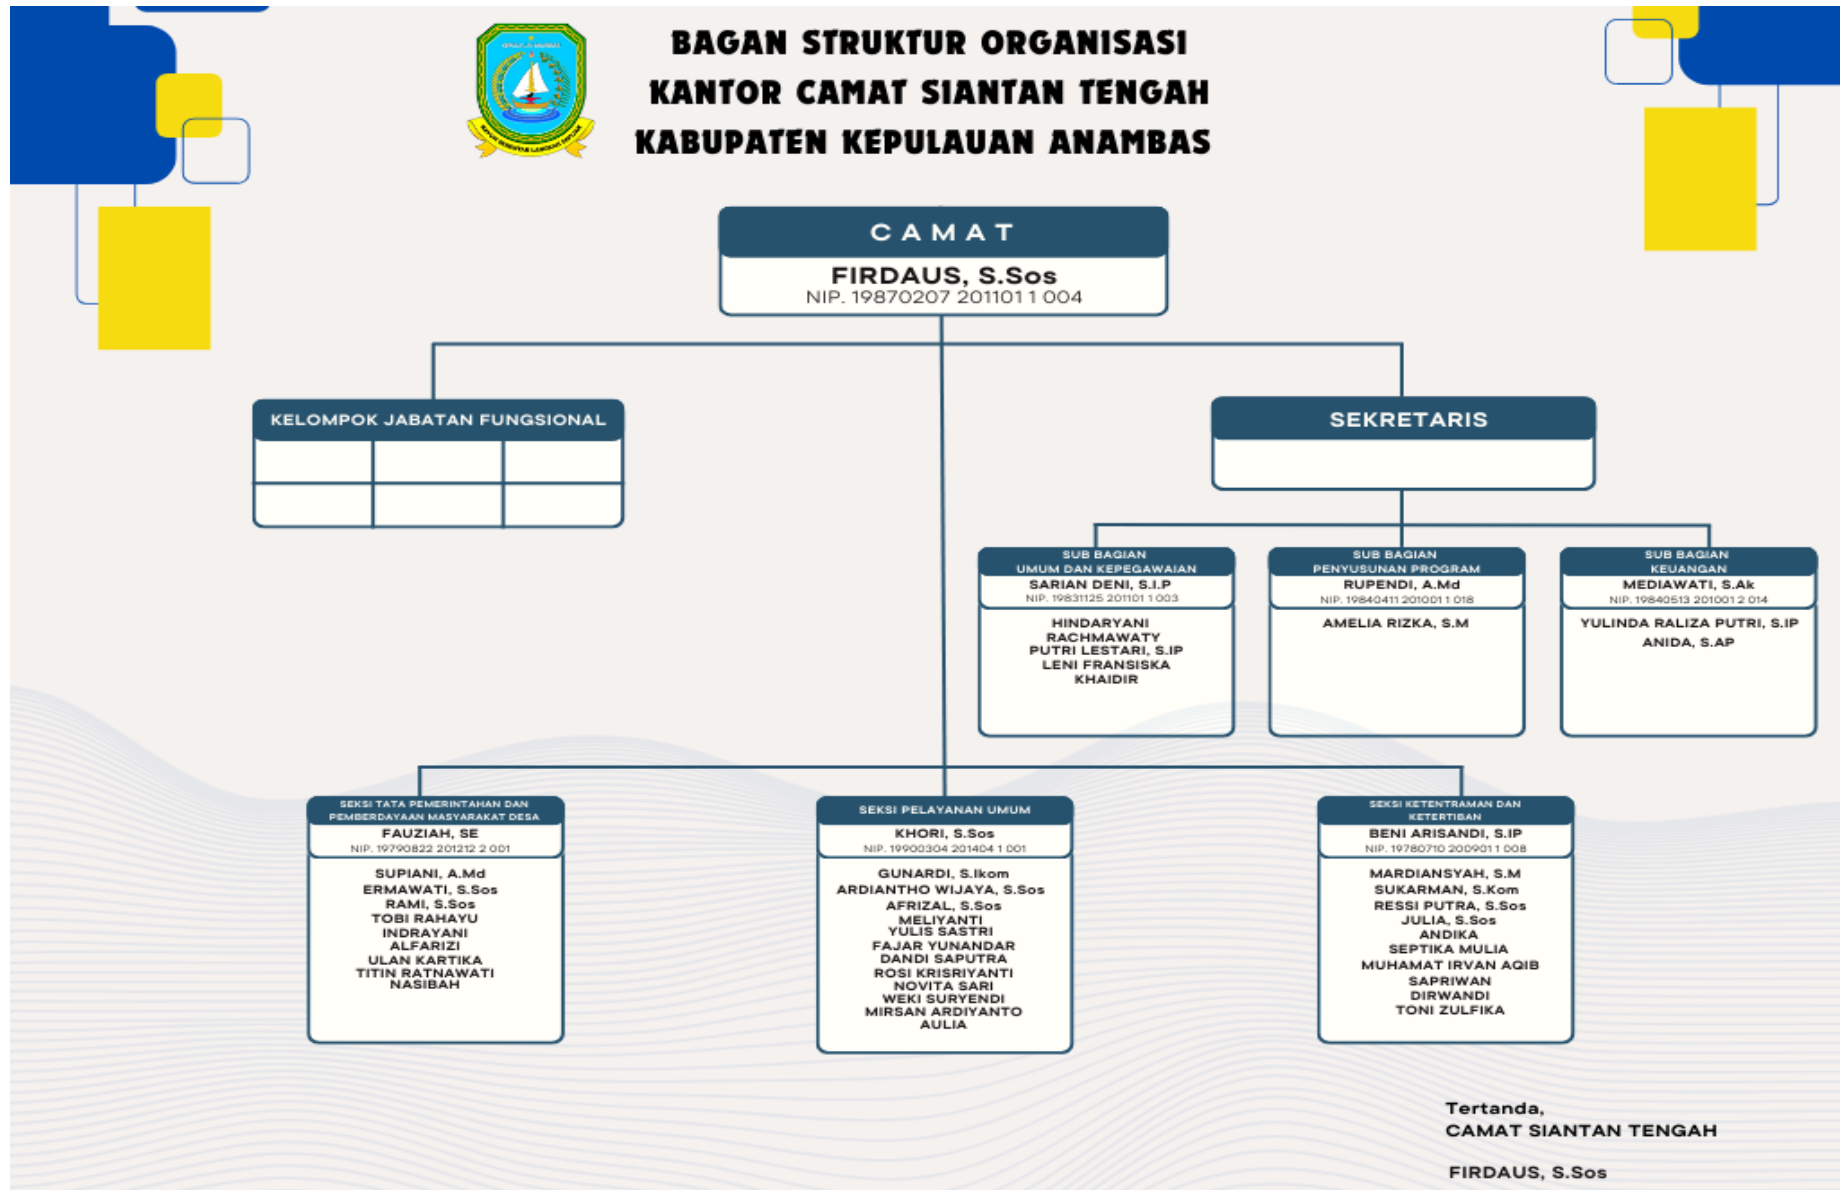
BAGAN STRUKTUR ORGANISASI
KANTOR CAMAT SIANTAN TENGAH
KABUPATEN KEPULAUAN ANAMBAS

CAMAT
FIRDAUS, S.Sos
NIP. 19870207 201101 1 004

KELOMPOK JABATAN FUNGSIONAL

SEKRETARIS

SUB BAGIAN UMUM DAN KEPEGAWAIAN
SARIAN DENI, S.I.P
NIP. 19831125 201101 1 003
HINDARYANI
RACHMAWATY
PUTRI LESTARI, S.IP
LENI FRANSISKA
KHAIDIR

SUB BAGIAN PENYUSUNAN PROGRAM
RUPENDI, A.Md
NIP. 19840411 201001 1 018
AMELIA RIZKA, S.M

SUB BAGIAN KEUANGAN
MEDIAWATI, S.Ak
NIP. 19840513 201001 2 014
YULINDA RALIZA PUTRI, S.IP
ANIDA, S.AP

SEKSI TATA PEMERINTAHAN DAN PEMBERDAYAAN MASYARAKAT DESA
FAUZIAH, SE
NIP. 19790822 201212 2 001
SUPIANI, A.Md
ERMAWATI, S.Sos
RAMI, S.Sos
TOBI RAHAYU
INDRAYANI
ALFARIZI
ULAN KARTIKA
TITIN RATNAWATI
NASIBAH

SEKSI PELAYANAN UMUM
KHORI, S.Sos
NIP. 19900304 201404 1 001
GUNARDI, S.Ikom
ARDIANTHO WIJAYA, S.Sos
AFRIZAL, S.Sos
MELIYANTI
YULIS SASTRI
FAJAR YUNANDAR
DANDI SAPUTRA
ROSI KRISRIYANTI
NOVITA SARI
WEKI SURYENDI
MIRSAN ARDIYANTO
AULIA

SEKSI KETENTRAMAN DAN KETERTIBAN
BENI ARISANDI, S.IP
NIP. 19780710 200901 1 008
MARDIANSYAH, S.M
SUKARMAN, S.Kom
RESSI PUTRA, S.Sos
JULIA, S.Sos
ANDIKA
SEPTIKA MULIA
MUHAMAT IRVAN AQIB
SAPRIWAN
DIRWANDI
TONI ZULFIKA

Tertanda,
CAMAT SIANTAN TENGAH

FIRDAUS, S.Sos